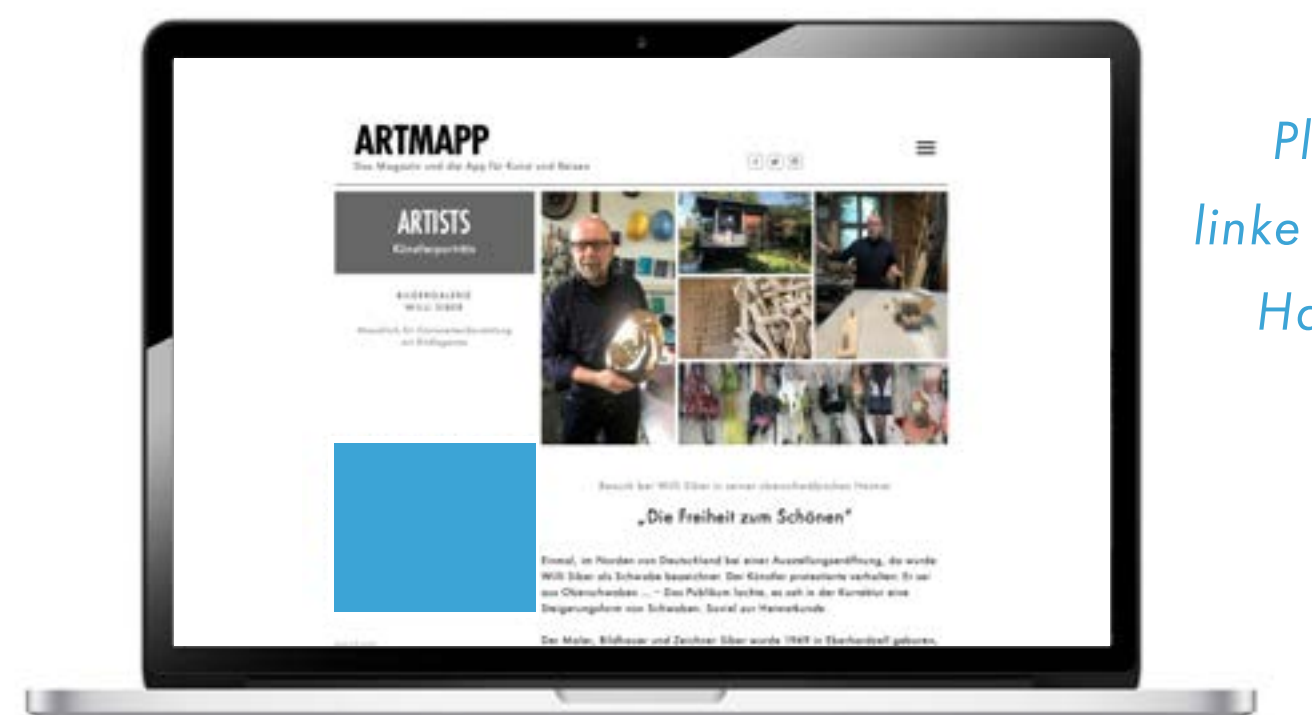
ARTMAPP

Das Magazin und die App für Kunst und Reisen

ARTISTS

Künstlerporträts

BILDERGALERIE WILLI SIBER

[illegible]

Besuch bei Willi Siber in seiner oberschwäbischen Heimat

„Die Freiheit zum Schönen"

Einmal, im Norden von Deutschland bei einer Ausstellungseröffnung, da wurde Willi Siber als Schwabe bezeichnet. Der Künstler protestierte verhalten: Er sei aus Oberschwaben ... – Das Publikum lachte, es sah in der Korrektur eine Steigerungsform von Schwaben. Soviel zur Heimatkunde.

Der Maler, Bildhauer und Zeichner Siber wurde 1949 in Eberhardzell geboren,

Pl

linke

Ha